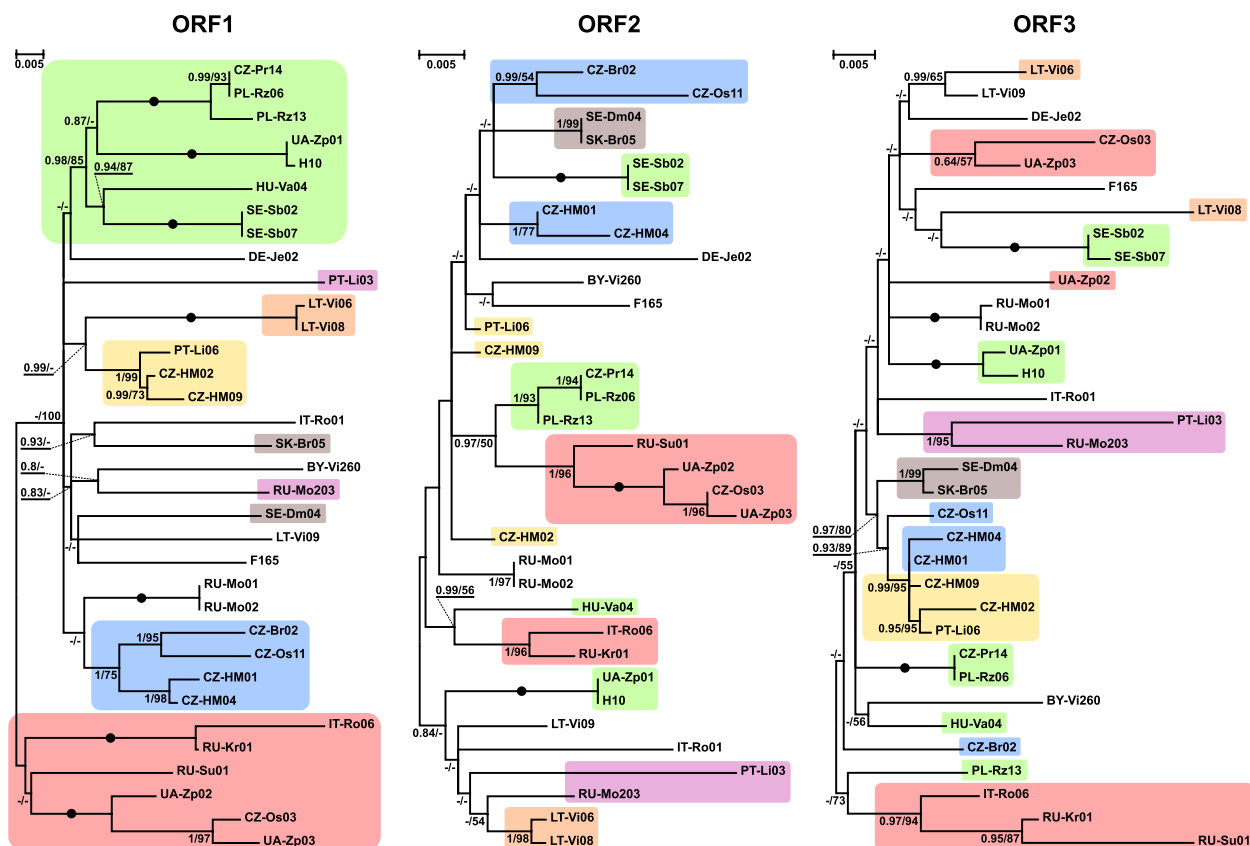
ORF1

0.005

0.99/93 CZ-Pr14
PL-Rz06
PL-Rz13
0.87/-
UA-Zp01
H10
0.98/85
0.94/87
HU-Va04
-/-
SE-Sb02
SE-Sb07
DE-Je02
PT-Li03
LT-Vi06
LT-Vi08
0.99/-
PT-Li06
1/99 CZ-HM02
0.99/73 CZ-HM09
-/100
IT-Ro01
0.93/-
SK-Br05
0.8/-
BY-Vi260
0.83/-
RU-Mo203
SE-Dm04
-/-
LT-Vi09
F165
RU-Mo01
RU-Mo02
-/-
1/95 CZ-Br02
CZ-Os11
1/75
CZ-HM01
1/98 CZ-HM04
IT-Ro06
RU-Kr01
RU-Su01
-/-
UA-Zp02
CZ-Os03
1/97 UA-Zp03

ORF2

0.005

0.99/54 CZ-Br02
CZ-Os11
-/-
1/99 SE-Dm04
SK-Br05
-/-
SE-Sb02
SE-Sb07
CZ-HM01
1/77 CZ-HM04
-/-
DE-Je02
BY-Vi260
-/-
F165
PT-Li06
CZ-HM09
1/94 CZ-Pr14
1/93 PL-Rz06
PL-Rz13
RU-Su01
0.97/50
1/96
UA-Zp02
CZ-Os03
1/96 UA-Zp03
CZ-HM02
RU-Mo01
1/97 RU-Mo02
0.99/56
HU-Va04
IT-Ro06
1/96 RU-Kr01
UA-Zp01
H10
0.84/-
LT-Vi09
IT-Ro01
-/-
PT-Li03
-/-
RU-Mo203
-/54
LT-Vi06
1/98 LT-Vi08

ORF3

0.005

0.99/65 LT-Vi06
-/-
LT-Vi09
DE-Je02
-/-
CZ-Os03
0.64/57 UA-Zp03
F165
-/-
LT-Vi08
-/-
SE-Sb02
SE-Sb07
-/-
UA-Zp02
RU-Mo01
RU-Mo02
-/-
UA-Zp01
H10
IT-Ro01
-/-
PT-Li03
1/95 RU-Mo203
1/99 SE-Dm04
SK-Br05
0.97/80
CZ-Os11
0.93/89
CZ-HM04
-/55
CZ-HM01
0.99/95 CZ-HM09
CZ-HM02
0.95/95 PT-Li06
-/-
CZ-Pr14
PL-Rz06
BY-Vi260
-/56
HU-Va04
CZ-Br02
PL-Rz13
-/73
IT-Ro06
0.97/94
RU-Kr01
0.95/87
RU-Su01